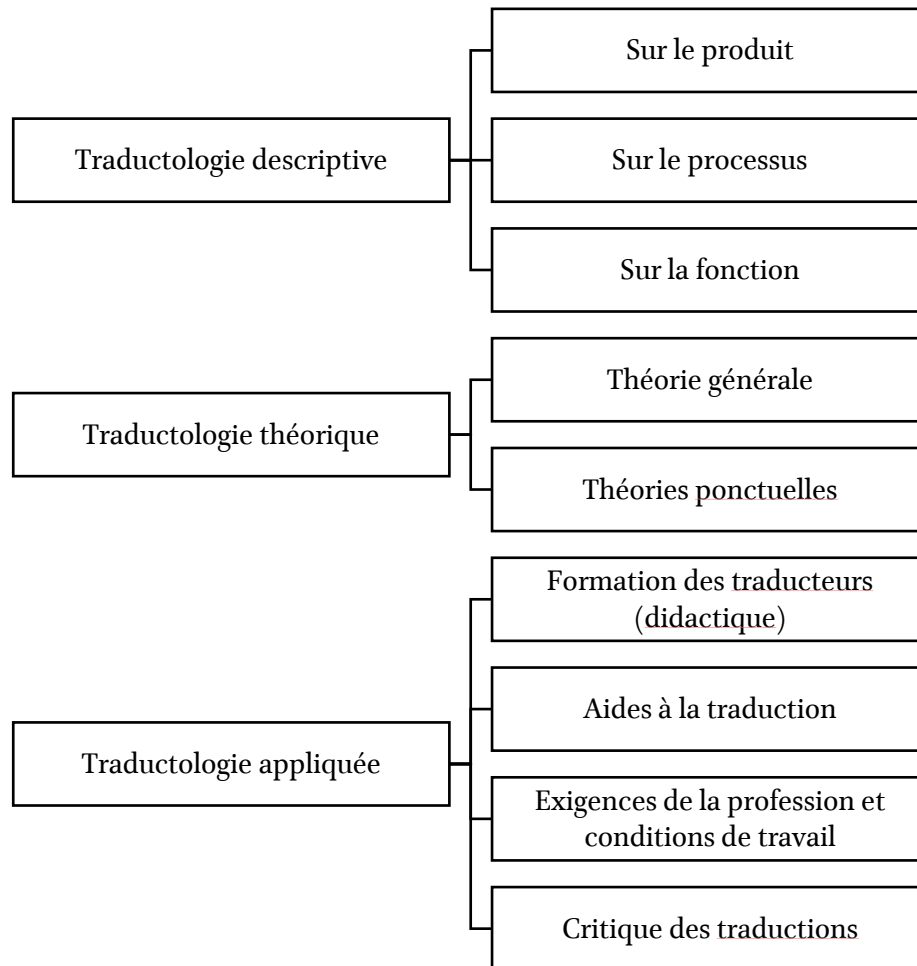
Traductologie descriptive

Sur le produit

Sur le processus

Sur la fonction

Traductologie théorique

Théorie générale

Théories ponctuelles

Traductologie appliquée

Formation des traducteurs (didactique)

Aides à la traduction

Exigences de la profession et conditions de travail

Critique des traductions